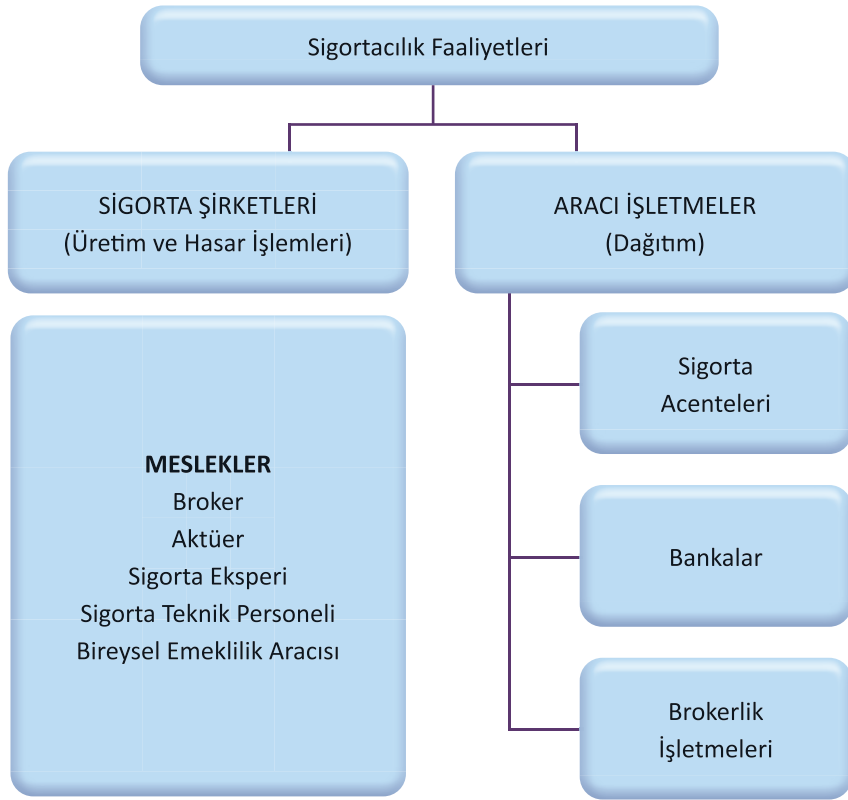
Sigortacılık Faaliyetleri

SİGORTA ŞİRKETLERİ
(Üretim ve Hasar İşlemleri)

ARACI İŞLETMELER
(Dağıtım)

MESLEKLER
Broker
Aktüer
Sigorta Eksperi
Sigorta Teknik Personeli
Bireysel Emeklilik Aracısı

Sigorta Acenteleri

Bankalar

Brokerlik İşletmeleri